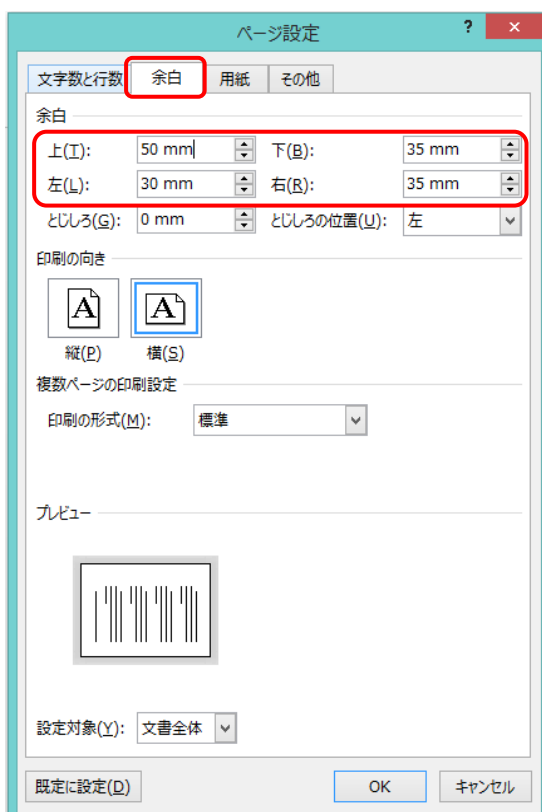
ページ設定

?
✕

文字数と行数
余白
用紙
その他

余白

上(T): 50 mm
下(B): 35 mm
左(L): 30 mm
右(R): 35 mm
とじしろ(G): 0 mm
とじしろの位置(U): 左

印刷の向き

縦(P)
横(S)

複数ページの印刷設定

印刷の形式(M): 標準

プレビュー

設定対象(Y): 文書全体

既定に設定(D)
OK
キャンセル